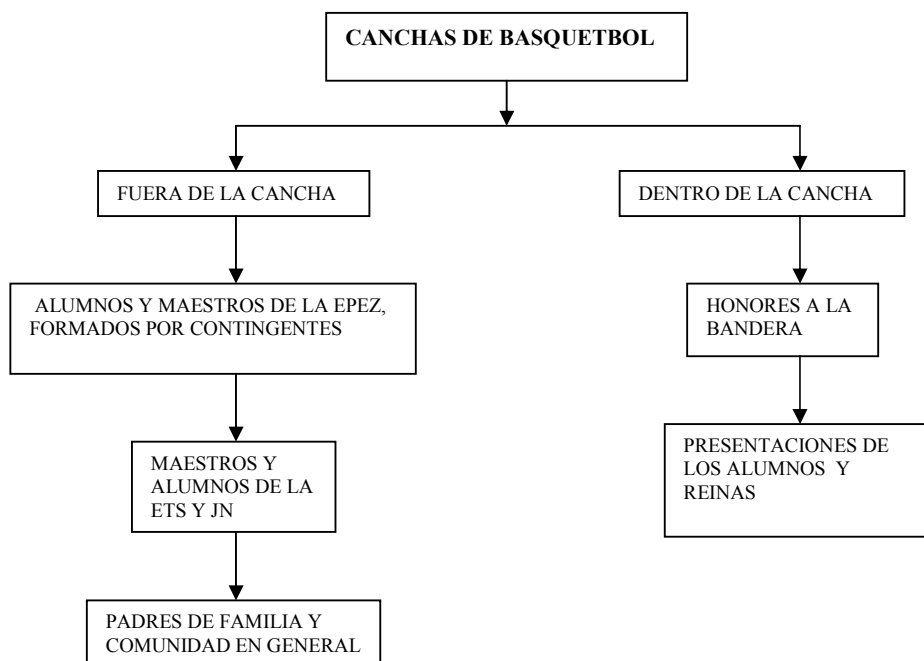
CANCHAS DE BASQUETBOL

FUERA DE LA CANCHA

DENTRO DE LA CANCHA

ALUMNOS Y MAESTROS DE LA EPEZ, FORMADOS POR CONTINGENTES

MAESTROS Y ALUMNOS DE LA ETS Y JN

PADRES DE FAMILIA Y COMUNIDAD EN GENERAL

HONORES A LA BANDERA

PRESENTACIONES DE LOS ALUMNOS Y REINAS